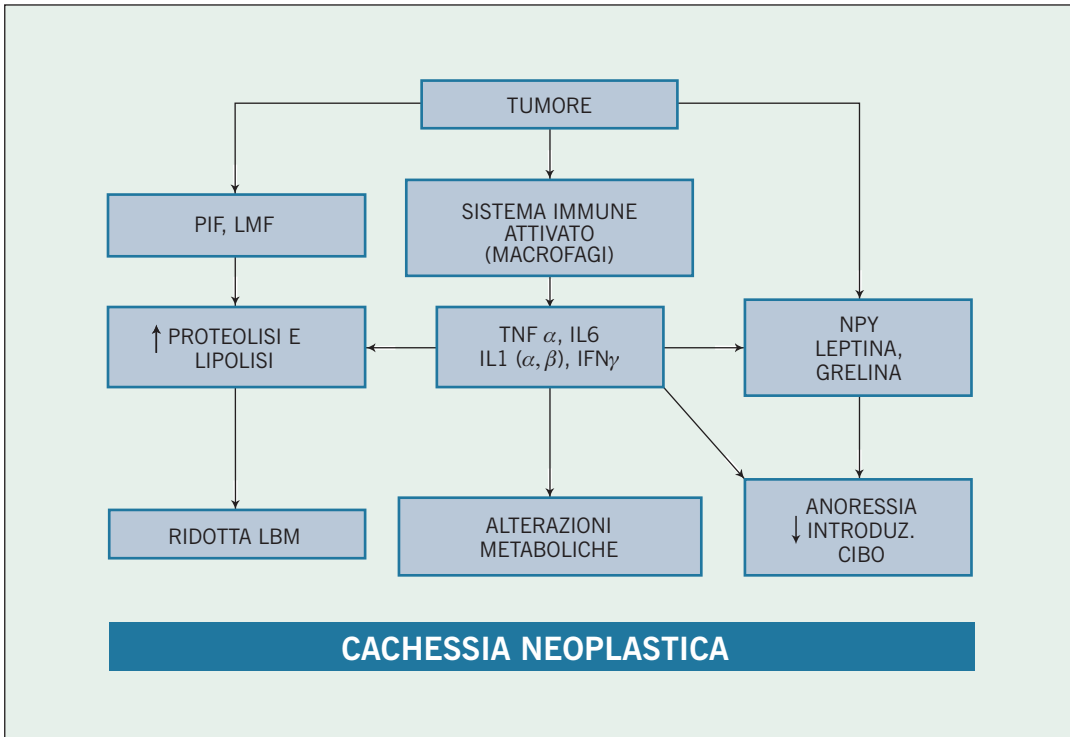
TUMORE

PIF, LMF

SISTEMA IMMUNE ATTIVATO (MACROFAGI)

↑ PROTEOLISI E LIPOLISI

TNF $\alpha$, IL6 IL1 $(\alpha, \beta)$, IFN$\gamma$

NPY LEPTINA, GRELINA

RIDOTTA LBM

ALTERAZIONI METABOLICHE

ANORESSIA ↓ INTRODUZ. CIBO

CACHESSIA NEOPLASTICA